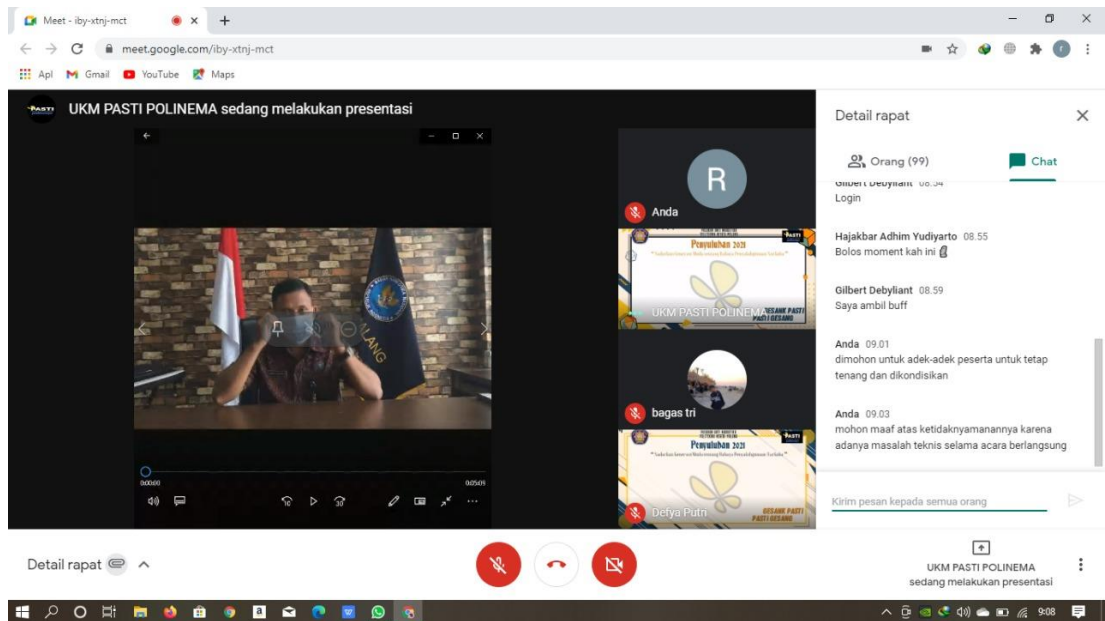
Meet - iby-xtnj-mct

meet.google.com/iby-xtnj-mct

Apl Gmail YouTube Maps

UKM PASTI POLINEMA sedang melakukan presentasi

0:00:00

0:05:05

R

Anda

Penyuluhan 2021

UKM PASTI POLINEMA

bagas tri

Defya Putri

Detail rapat

Orang (99)

Chat

Gilbert Debyliant 08.54
Login

Hajakbar Adhim Yudiyarto 08.55
Bolos moment kah ini

Gilbert Debyliant 08.59
Saya ambil buff

Anda 09.01
dimohon untuk adek-adek peserta untuk tetap tenang dan dikondisikan

Anda 09.03
mohon maaf atas ketidaknyamanannya karena adanya masalah teknis selama acara berlangsung

Kirim pesan kepada semua orang

Detail rapat

UKM PASTI POLINEMA sedang melakukan presentasi

9:08